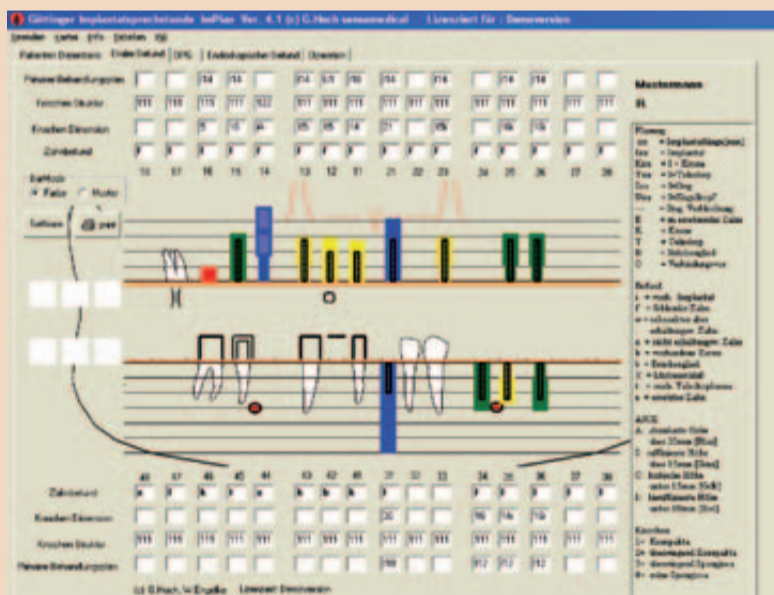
Göttinger Implantatsprechstunde ImPlan Ver. 4.1 (c) G.Hoch semsomedical Lizenziert für : Demoversion

Patienten Dateien | Erster Befund | OPG | Endgültiger Befund | Operation

Musterman
R

Planung Behandlungsplan
Knochen Struktur
Knochen Dimension
Zahnbefund

18 17 16 15 14 13 12 11 21 22 23 24 25 26 27 28

Farbe
Muster

Setzen

Zahnbefund
Knochen Dimension
Knochen Struktur
Planung Behandlungsplan

48 47 46 45 44 43 42 41 31 32 33 34 35 36 37 38

(c) G.Hoch, W.Engelke Lizenziert: Demoversion

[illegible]